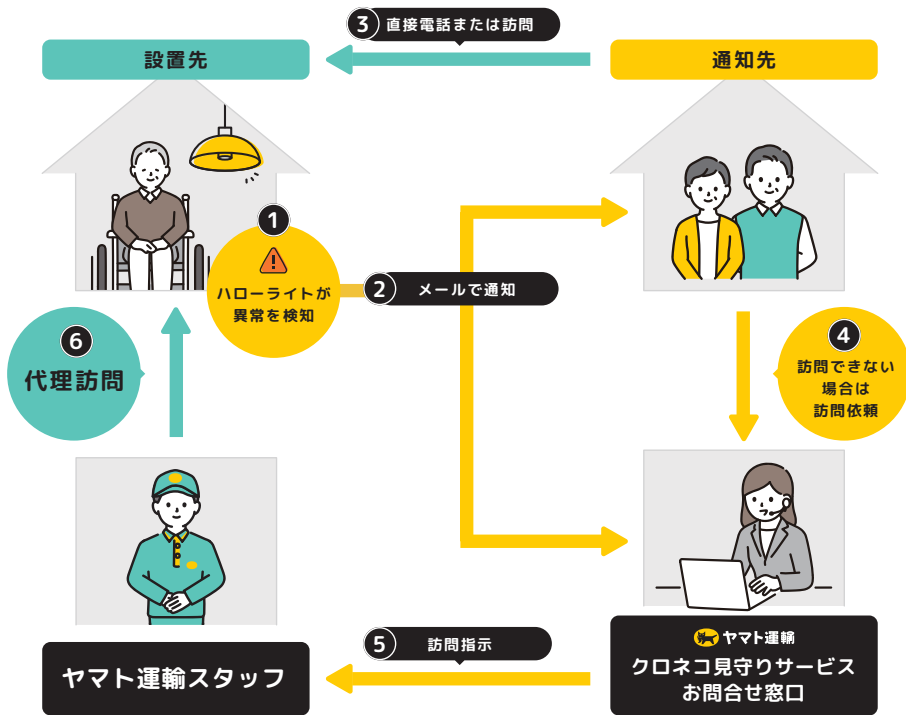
3 直接電話または訪問

設置先

通知先

1 ハローライトが異常を検知

2 メールで通知

4 訪問できない場合は訪問依頼

6 代理訪問

ヤマト運輸

クロネコ見守りサービス お問合せ窓口

5 訪問指示

ヤマト運輸スタッフ